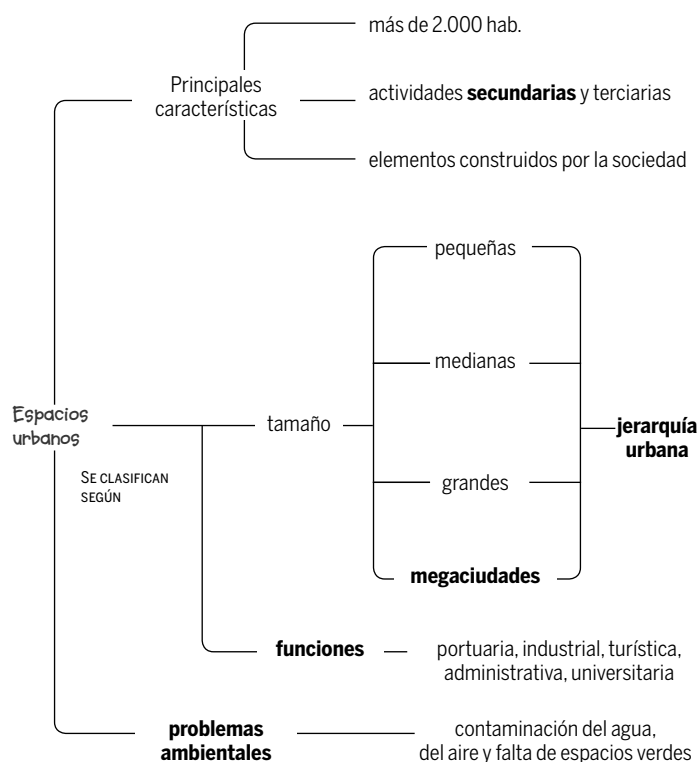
Espacios urbanos

Principales características

más de 2.000 hab.

actividades secundarias y terciarias

elementos construidos por la sociedad

Se clasifican según

tamaño

pequeñas

medianas

grandes

megaciudades

jerarquía urbana

funciones

portuaria, industrial, turística, administrativa, universitaria

problemas ambientales

contaminación del agua, del aire y falta de espacios verdes